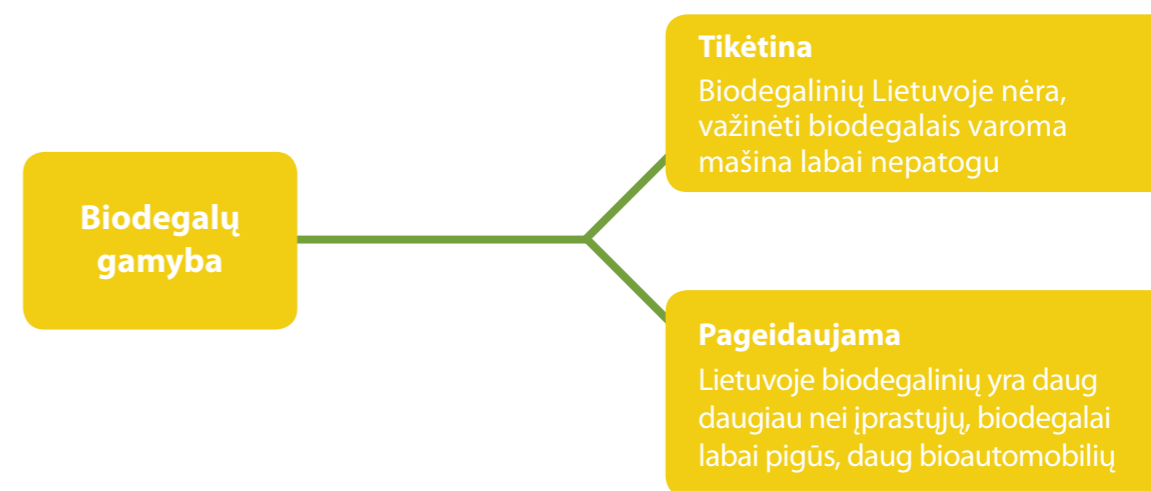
Biodegalų gamyba

Tikėtina
Biodegalinių Lietuvoje nėra, važinėti biodegalais varoma mašina labai nepatogu

Pageidaujama
Lietuvoje biodegalinių yra daug daugiau nei įprastųjų, biodegalai labai pigūs, daug bioautomobilių